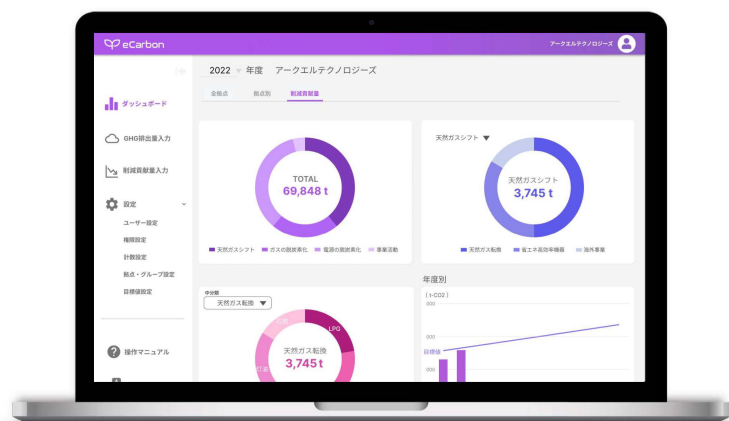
eCarbon

アークエルテクノロジーズ

ダッシュボード

GHG排出量入力

削減貢献量入力

設定

ユーザー設定

権限設定

計数設定

拠点・グループ設定

目標値設定

操作マニュアル

2022 年度 アークエルテクノロジーズ

全拠点

拠点別

削減貢献量

TOTAL

69,848 t

天然ガスシフト

ガスの脱炭素化

電源の脱炭素化

事業活動

天然ガスシフト

天然ガスシフト

3,745 t

天然ガス転換

省エネ高効率機器

海外事業

中分類

天然ガス転換

LPG

天然ガス転換

3,745 t

年度別

（t-CO2）

目標値